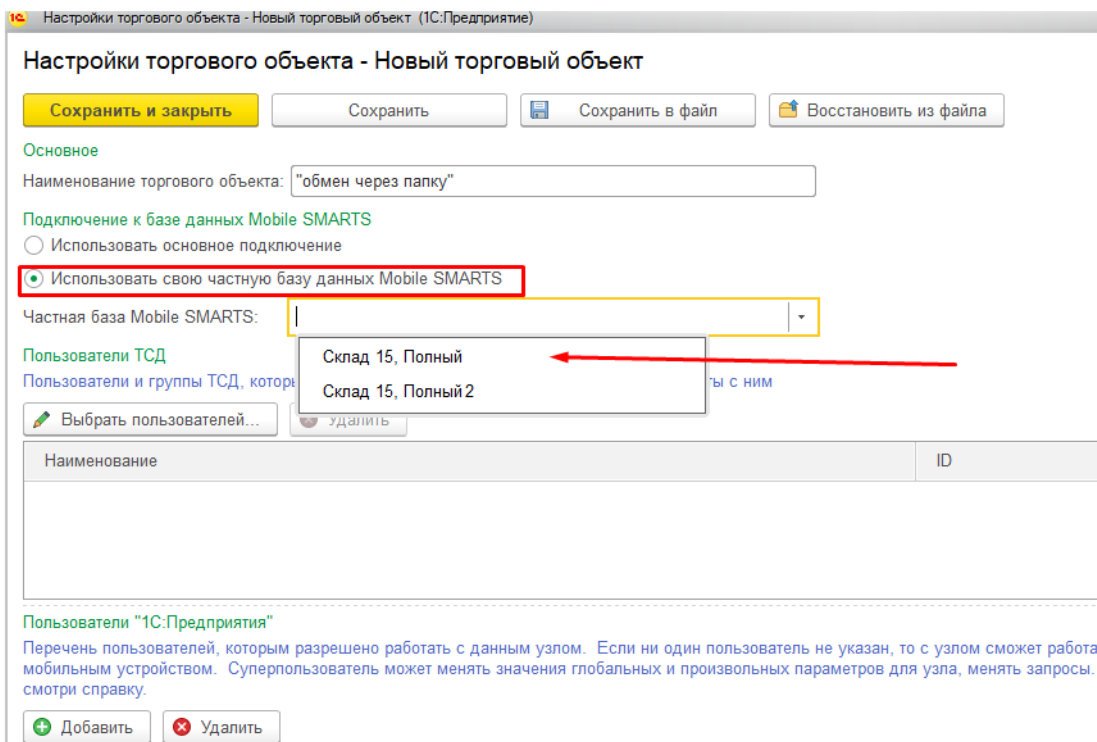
1С Настройки торгового объекта - Новый торговый объект (1С:Предприятие)

Настройки торгового объекта - Новый торговый объект

Сохранить и закрыть | Сохранить | Сохранить в файл | Восстановить из файла

Основное

Наименование торгового объекта: "обмен через папку"

Подключение к базе данных Mobile SMARTS

Использовать основное подключение

Использовать свою частную базу данных Mobile SMARTS

Частная база Mobile SMARTS:

Склад 15, Полный

Склад 15, Полный 2

Пользователи ТСД

Пользователи и группы ТСД, которы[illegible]ты с ним

Выбрать пользователей... | Удалить

| Наименование | ID |
|---|---|

Пользователи "1С:Предприятия"

Перечень пользователей, которым разрешено работать с данным узлом. Если ни один пользователь не указан, то с узлом сможет работа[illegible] мобильным устройством. Суперпользователь может менять значения глобальных и произвольных параметров для узла, менять запросы. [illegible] смотри справку.

Добавить | Удалить